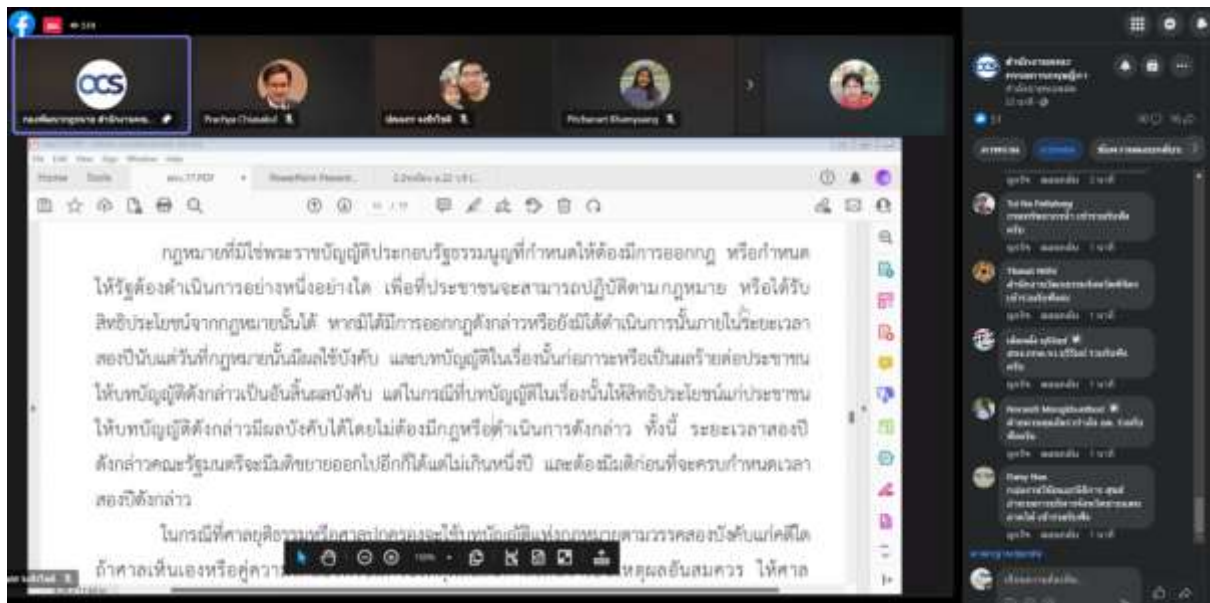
OCS

กฎหมายที่มิใช่พระราชบัญญัติประกอบรัฐธรรมนูญที่กำหนดให้ต้องมีการออกกฎ หรือกำหนดให้รัฐต้องดำเนินการอย่างหนึ่งอย่างใด เพื่อที่ประชาชนจะสามารถปฏิบัติตามกฎหมาย หรือได้รับสิทธิประโยชน์จากกฎหมายนั้นได้ หากมิได้มีการออกกฎดังกล่าวหรือยังมิได้ดำเนินการนั้นภายในระยะเวลาสองปีนับแต่วันที่กฎหมายนั้นมีผลใช้บังคับ และบทบัญญัติในเรื่องนั้นก่อภาระหรือเป็นผลร้ายต่อประชาชน ให้บทบัญญัติดังกล่าวเป็นอันสิ้นผลบังคับ แต่ในกรณีที่บทบัญญัติในเรื่องนั้นให้สิทธิประโยชน์แก่ประชาชน ให้บทบัญญัติดังกล่าวมีผลบังคับได้โดยไม่ต้องมีกฎหรือดำเนินการดังกล่าว ทั้งนี้ ระยะเวลาสองปีดังกล่าวคณะรัฐมนตรีจะมีมติขยายออกไปอีกก็ได้แต่ไม่เกินหนึ่งปี และต้องมีมติก่อนที่จะครบกำหนดเวลาสองปีดังกล่าว

ในกรณีที่ศาลยุติธรรมหรือศาลปกครองจะใช้บทบัญญัติแห่งกฎหมายตามวรรคสองบังคับแก่คดีใด ถ้าศาลเห็นเองหรือคู่ความ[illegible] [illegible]เหตุผลอันสมควร ให้ศาล